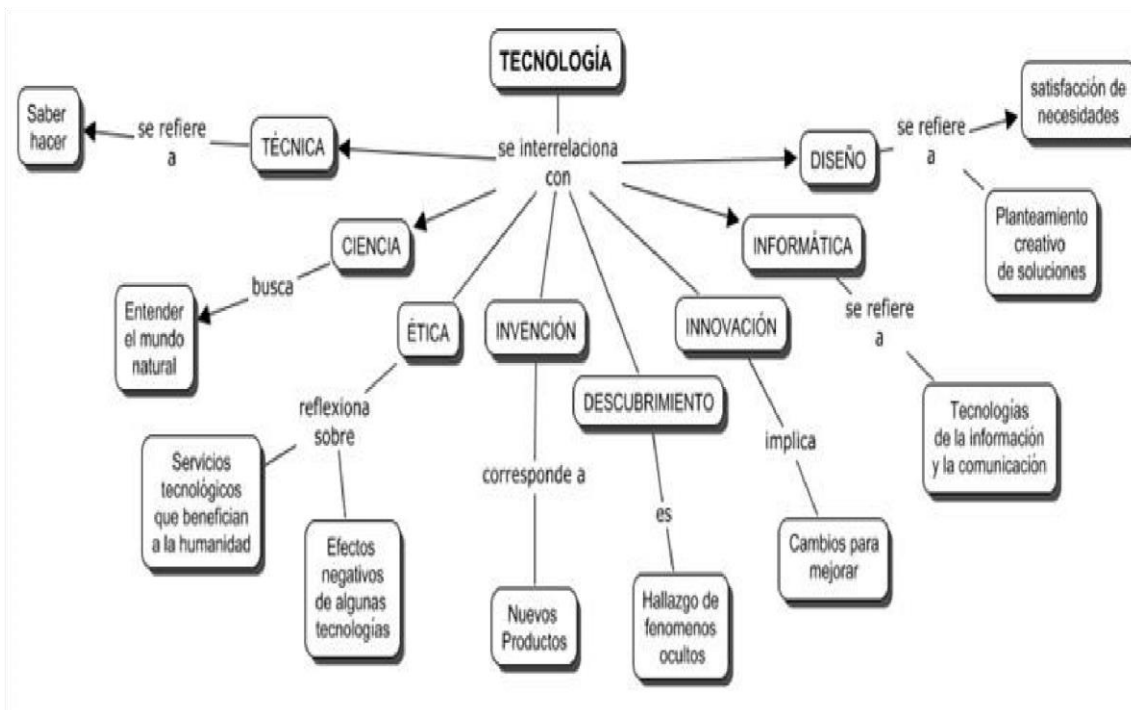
TECNOLOGÍA

se interrelaciona con

Saber hacer

se refiere a

TÉCNICA

DISEÑO

se refiere a

satisfacción de necesidades

Planteamiento creativo de soluciones

CIENCIA

busca

Entender el mundo natural

ÉTICA

reflexiona sobre

Servicios tecnológicos que benefician a la humanidad

Efectos negativos de algunas tecnologías

INVENCIÓN

corresponde a

Nuevos Productos

DESCUBRIMIENTO

es

Hallazgo de fenomenos ocultos

INNOVACIÓN

implica

Cambios para mejorar

INFORMÁTICA

se refiere a

Tecnologías de la información y la comunicación